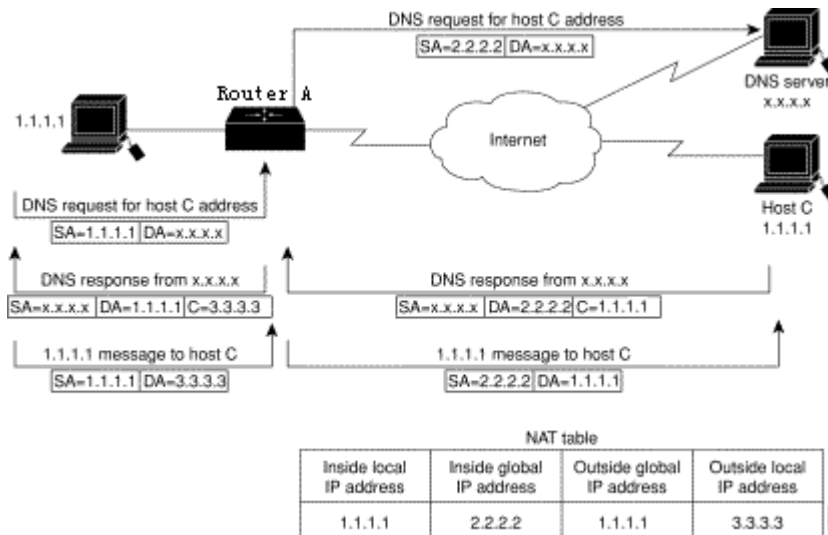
DNS request for host C address
SA=2.2.2.2 DA=x.x.x.x

Router A

1.1.1.1

DNS server
x.x.x.x

Internet

Host C
1.1.1.1

DNS request for host C address
SA=1.1.1.1 DA=x.x.x.x

DNS response from x.x.x.x
SA=x.x.x.x DA=1.1.1.1 C=3.3.3.3

DNS response from x.x.x.x
SA=x.x.x.x DA=2.2.2.2 C=1.1.1.1

1.1.1.1 message to host C
SA=1.1.1.1 DA=3.3.3.3

1.1.1.1 message to host C
SA=2.2.2.2 DA=1.1.1.1

NAT table

| Inside local IP address | Inside global IP address | Outside global IP address | Outside local IP address |
|---|---|---|---|
| 1.1.1.1 | 2.2.2.2 | 1.1.1.1 | 3.3.3.3 |